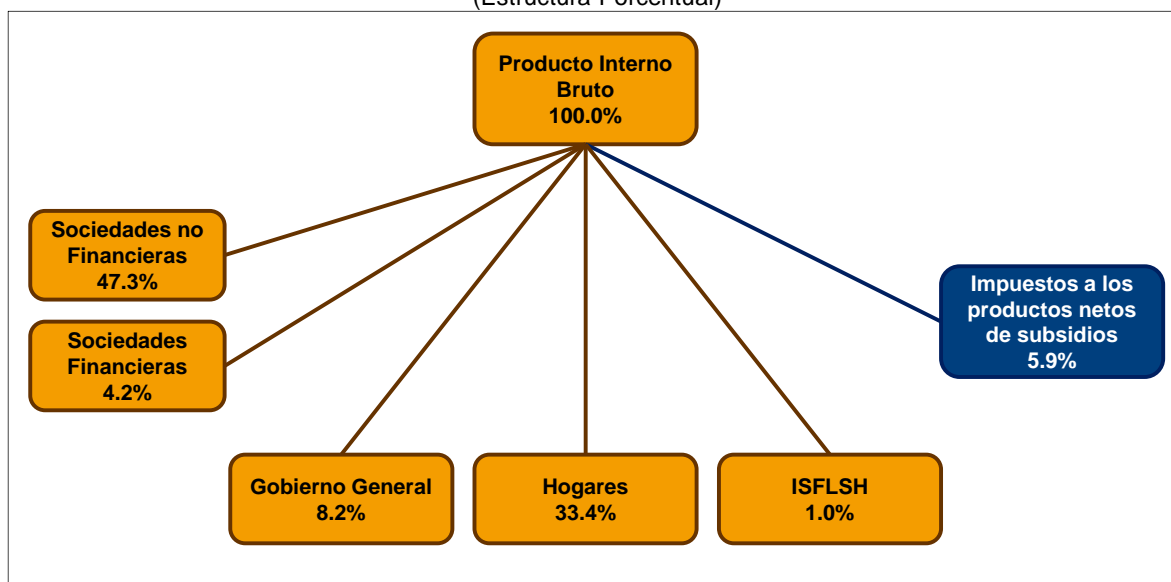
(Estructura Porcentual)

Producto Interno Bruto 100.0%

Sociedades no Financieras 47.3%

Sociedades Financieras 4.2%

Impuestos a los productos netos de subsidios 5.9%

Gobierno General 8.2%

Hogares 33.4%

ISFLSH 1.0%